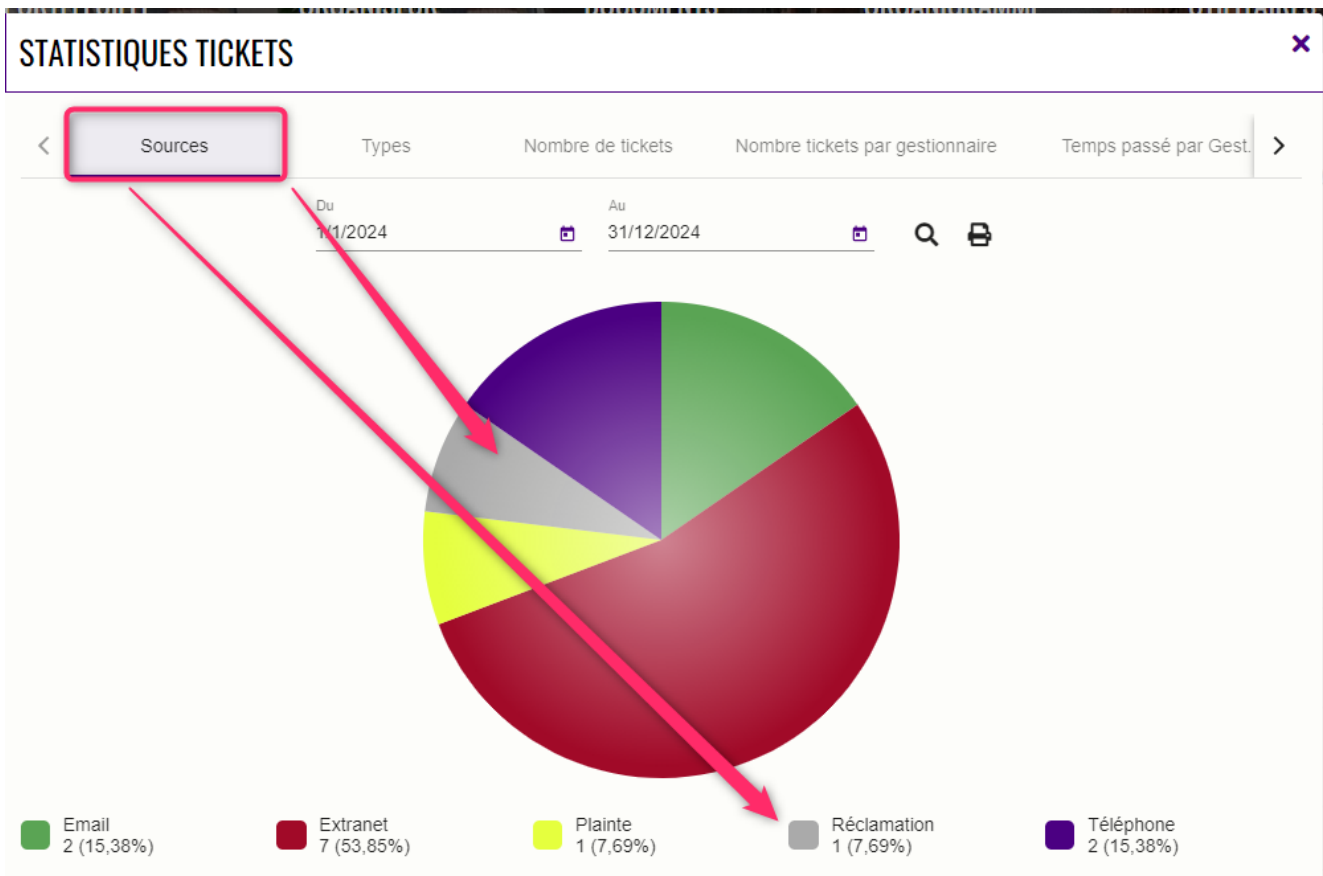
STATISTIQUES TICKETS

Sources

Types

Nombre de tickets

Nombre tickets par gestionnaire

Temps passé par Gest.

Du
1/1/2024

Au
31/12/2024

Email
2 (15,38%)

Extranet
7 (53,85%)

Plainte
1 (7,69%)

Réclamation
1 (7,69%)

Téléphone
2 (15,38%)